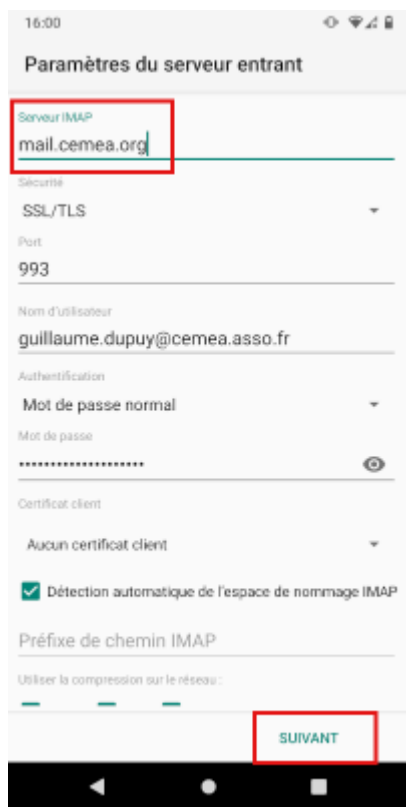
16:00

Paramètres du serveur entrant

Serveur IMAP
mail.cemea.org

Sécurité
SSL/TLS

Port
993

Nom d'utilisateur
guillaume.dupuy@cemea.asso.fr

Authentification
Mot de passe normal

Mot de passe
•••••••••••••••••••••

Certificat client
Aucun certificat client

Détection automatique de l'espace de nommage IMAP

Préfixe de chemin IMAP

Utiliser la compression sur le réseau :

SUIVANT